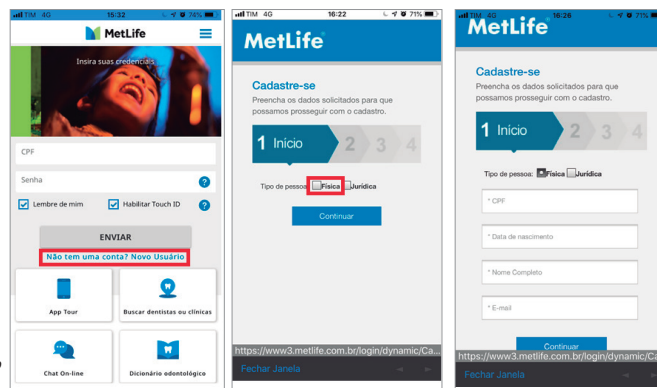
TIM 4G 15:32 74%

MetLife

Insira suas credenciais

CPF

Senha

Lembre de mim

Habilitar Touch ID

ENVIAR

Não tem uma conta? Novo Usuário

App Tour

Buscar dentistas ou clínicas

Chat On-line

Dicionário odontológico

TIM 4G 16:22 71%

MetLife

Cadastre-se

Preencha os dados solicitados para que possamos prosseguir com o cadastro.

1 Inicio 2 3 4

Tipo de pessoa: Física Jurídica

Continuar

https://www3.metlife.com.br/login/dynamic/Ca...

Fechar Janela

TIM 4G 16:26 71%

MetLife

Cadastre-se

Preencha os dados solicitados para que possamos prosseguir com o cadastro.

1 Inicio 2 3 4

Tipo de pessoa: Física Jurídica

* CPF

* Data de nascimento

* Nome Completo

* E-mail

Continuar

https://www3.metlife.com.br/login/dynamic/Ca...

Fechar Janela